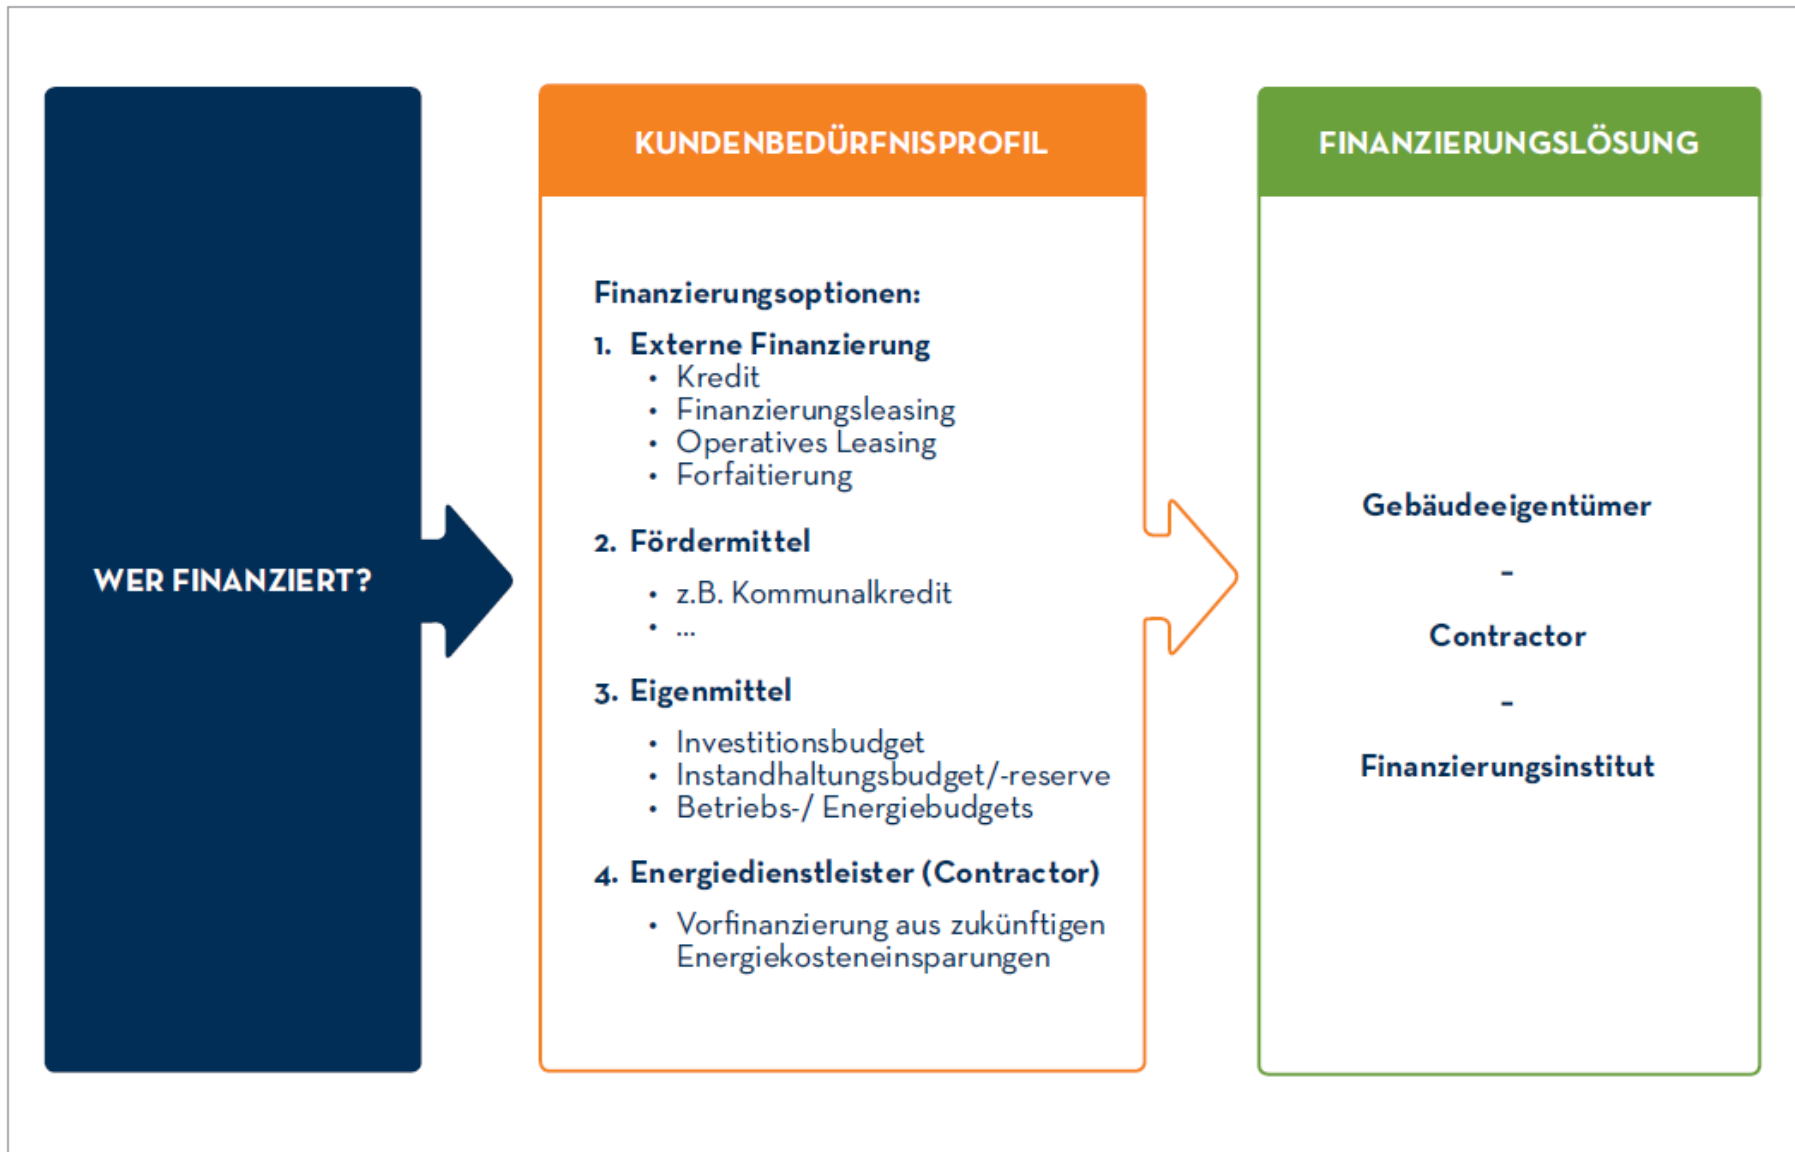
WER FINANZIERT?

KUNDENBEDÜRFNISPROFIL

Finanzierungsoptionen:

1. Externe Finanzierung
- Kredit
- Finanzierungsleasing
- Operatives Leasing
- Forfaitierung

2. Fördermittel
- z.B. Kommunalkredit
- ...

3. Eigenmittel
- Investitionsbudget
- Instandhaltungsbudget/-reserve
- Betriebs-/ Energiebudgets

4. Energiedienstleister (Contractor)
- Vorfinanzierung aus zukünftigen Energiekosteneinsparungen

FINANZIERUNGSLÖSUNG

Gebäudeeigentümer

-

Contractor

-

Finanzierungsinstitut